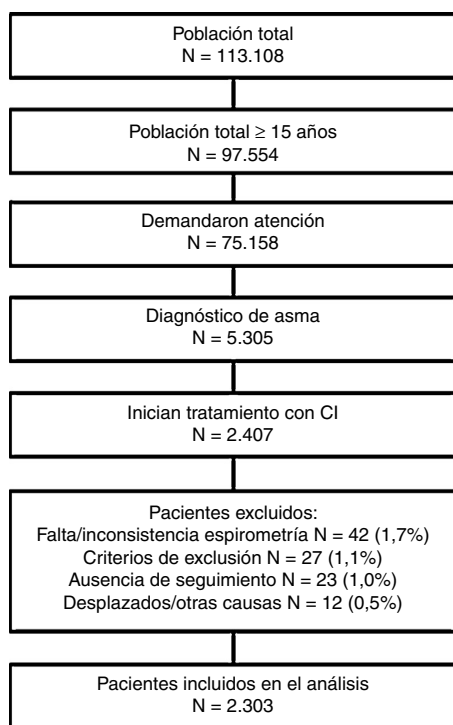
Población total
N = 113.108

Población total $\geq$ 15 años
N = 97.554

Demandaron atención
N = 75.158

Diagnóstico de asma
N = 5.305

Inician tratamiento con CI
N = 2.407

Pacientes excluidos:
Falta/inconsistencia espirometría N = 42 (1,7%)
Criterios de exclusión N = 27 (1,1%)
Ausencia de seguimiento N = 23 (1,0%)
Desplazados/otras causas N = 12 (0,5%)

Pacientes incluidos en el análisis
N = 2.303